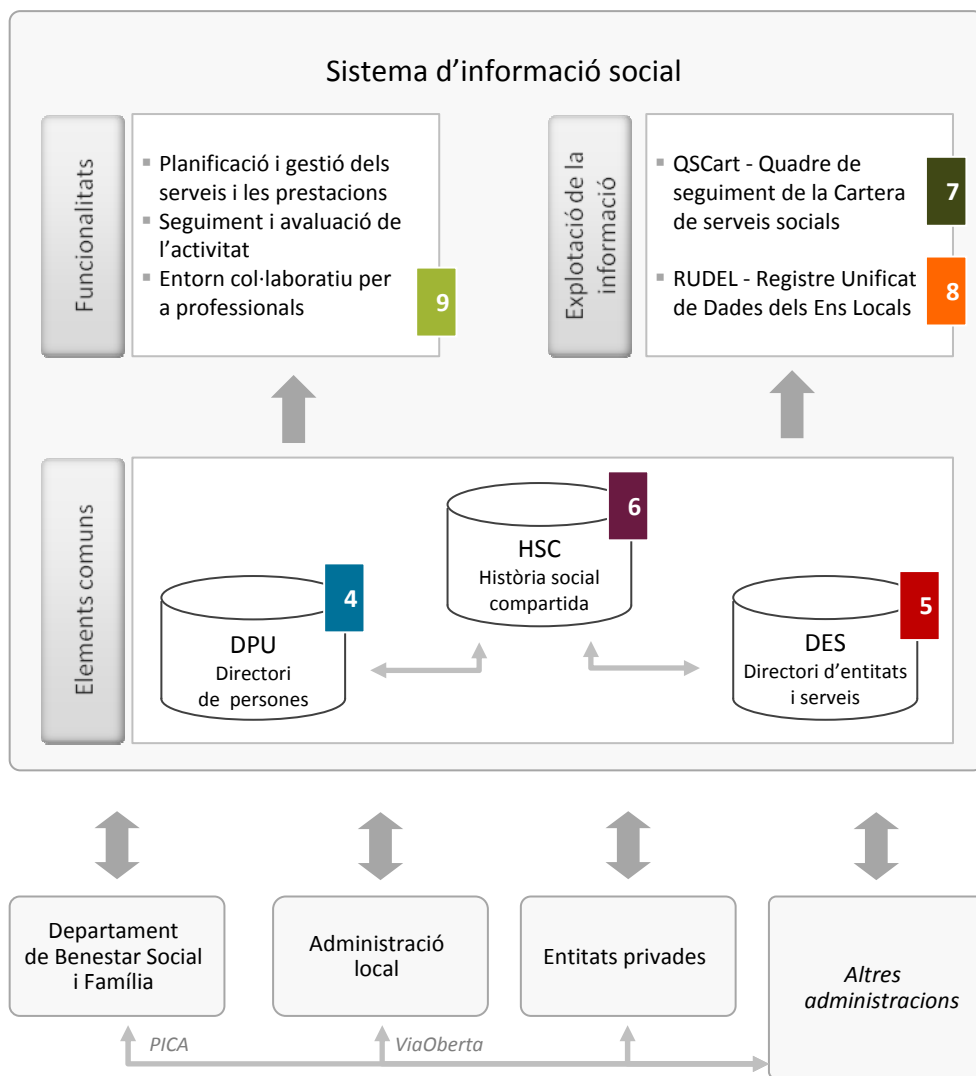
Sistema d’informació social

Funcionalitats

- Planificació i gestió dels serveis i les prestacions
- Seguiment i avaluació de l’activitat
- Entorn col·laboratiu per a professionals

9

Explotació de la informació

- QSCart - Quadre de seguiment de la Cartera de serveis socials

7

- RUDEL - Registre Unificat de Dades dels Ens Locals

8

Elements comuns

6

HSC
Història social compartida

4

DPU
Directori de persones

5

DES
Directori d’entitats i serveis

Departament de Benestar Social i Família

Administració local

Entitats privades

*Altres administracions*

*PICA*

*ViaOberta*